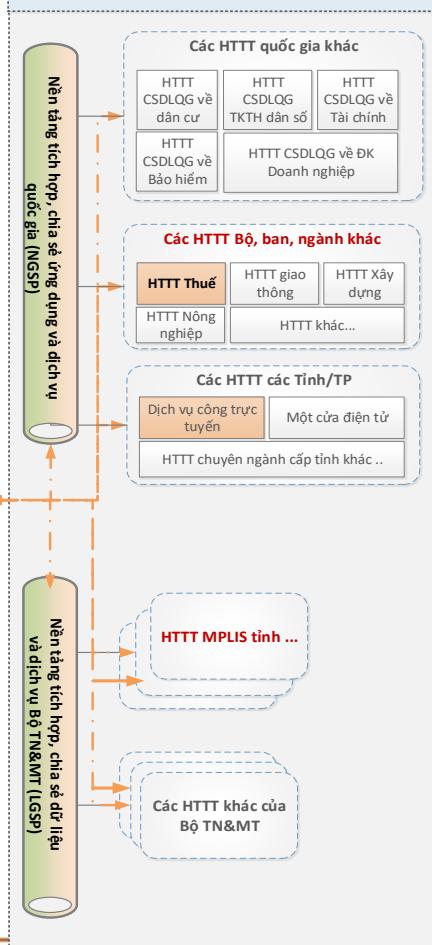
Nền tảng tích hợp, chia sẻ ứng dụng và dịch vụ quốc gia (NGSP)

Các HTTT quốc gia khác

HTTT CSDLQG về dân cư

HTTT CSDLQG TKTH dân số

HTTT CSDLQG về Tài chính

HTTT CSDLQG về Bảo hiểm

HTTT CSDLQG về ĐK Doanh nghiệp

Các HTTT Bộ, ban, ngành khác

HTTT Thuế

HTTT giao thông

HTTT Xây dựng

HTTT Nông nghiệp

HTTT khác...

Các HTTT các Tỉnh/TP

Dịch vụ công trực tuyến

Một cửa điện tử

HTTT chuyên ngành cấp tỉnh khác ..

Nền tảng tích hợp, chia sẻ dữ liệu và dịch vụ Bộ TN&MT (LGSP)

HTTT MPLIS tỉnh ...

Các HTTT khác của Bộ TN&MT